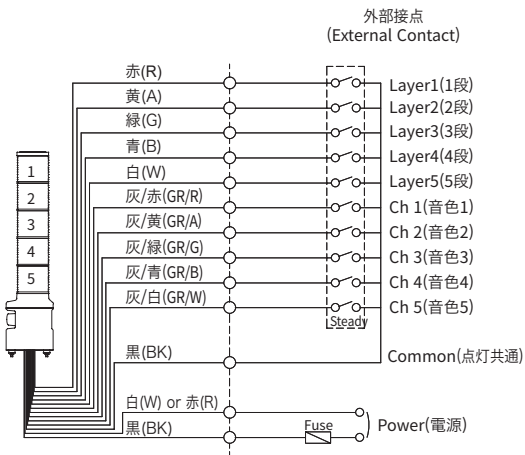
外部接点
(External Contact)

1
2
3
4
5

赤(R)
黄(A)
緑(G)
青(B)
白(W)
灰/赤(GR/R)
灰/黄(GR/A)
灰/緑(GR/G)
灰/青(GR/B)
灰/白(GR/W)

Layer1(1段)
Layer2(2段)
Layer3(3段)
Layer4(4段)
Layer5(5段)
Ch 1(音色1)
Ch 2(音色2)
Ch 3(音色3)
Ch 4(音色4)
Ch 5(音色5)

Steady

黒(BK)
Common(点灯共通)

白(W) or 赤(R)
黒(BK)
Fuse
Power(電源)